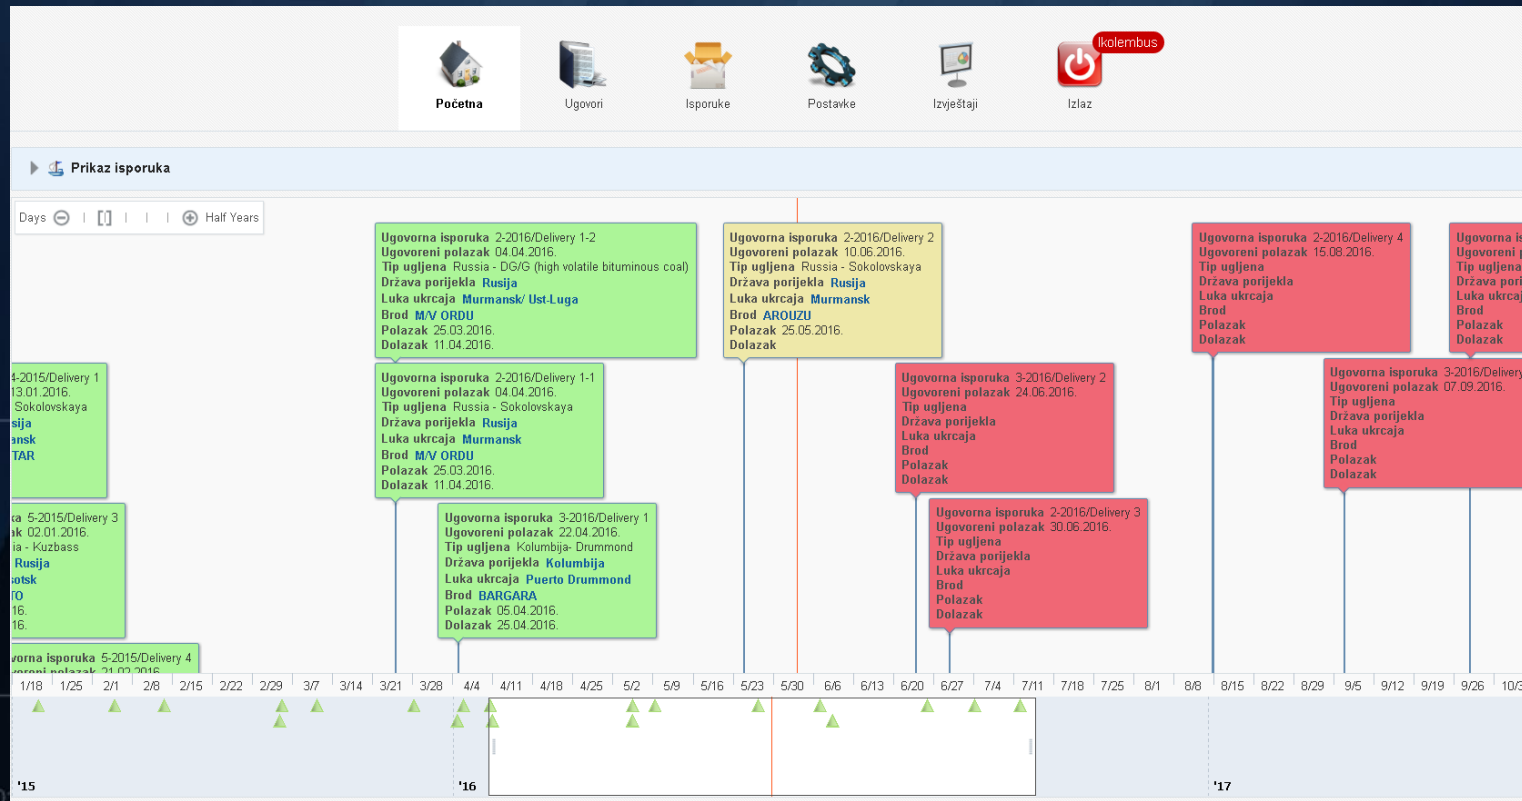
Početna Ugovori Isporuke Postavke Izvještaji Izlaz Ikolembus

Prikaz isporuka

Days | | | Half Years

Ugovorna isporuka 2-2016/Delivery 1-2
Ugovoreni polazak 04.04.2016.
Tip ugljena Russia - DG/G (high volatile bituminous coal)
Država porijekla Rusija
Luka ukrcaja Murmansk/ Ust-Luga
Brod M/V ORDU
Polazak 25.03.2016.
Dolazak 11.04.2016.

Ugovorna isporuka 2-2016/Delivery 2
Ugovoreni polazak 10.06.2016.
Tip ugljena Russia - Sokolovskaya
Država porijekla Rusija
Luka ukrcaja Murmansk
Brod AROUZU
Polazak 25.05.2016.
Dolazak

Ugovorna isporuka 2-2016/Delivery 4
Ugovoreni polazak 15.08.2016.
Tip ugljena
Država porijekla
Luka ukrcaja
Brod
Polazak
Dolazak

Ugovorna is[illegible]
Ugovoreni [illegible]
Tip ugljena
Država pori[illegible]
Luka ukrcaj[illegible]
Brod
Polazak
Dolazak

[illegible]4-2015/Delivery 1
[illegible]13.01.2016.
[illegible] Sokolovskaya
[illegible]sija
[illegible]ansk
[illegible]TAR

Ugovorna isporuka 2-2016/Delivery 1-1
Ugovoreni polazak 04.04.2016.
Tip ugljena Russia - Sokolovskaya
Država porijekla Rusija
Luka ukrcaja Murmansk
Brod M/V ORDU
Polazak 25.03.2016.
Dolazak 11.04.2016.

Ugovorna isporuka 3-2016/Delivery 2
Ugovoreni polazak 24.06.2016.
Tip ugljena
Država porijekla
Luka ukrcaja
Brod
Polazak
Dolazak

Ugovorna isporuka 3-2016/Delivery
Ugovoreni polazak 07.09.2016.
Tip ugljena
Država porijekla
Luka ukrcaja
Brod
Polazak
Dolazak

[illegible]ka 5-2015/Delivery 3
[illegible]ak 02.01.2016.
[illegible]ia - Kuzbass
Rusija
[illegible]sotsk
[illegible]TO
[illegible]16.
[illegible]16.

Ugovorna isporuka 3-2016/Delivery 1
Ugovoreni polazak 22.04.2016.
Tip ugljena Kolumbija- Drummond
Država porijekla Kolumbija
Luka ukrcaja Puerto Drummond
Brod BARGARA
Polazak 05.04.2016.
Dolazak 25.04.2016.

Ugovorna isporuka 2-2016/Delivery 3
Ugovoreni polazak 30.06.2016.
Tip ugljena
Država porijekla
Luka ukrcaja
Brod
Polazak
Dolazak

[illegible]vorna isporuka 5-2015/Delivery 4
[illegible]

1/18 1/25 2/1 2/8 2/15 2/22 2/29 3/7 3/14 3/21 3/28 4/4 4/11 4/18 4/25 5/2 5/9 5/16 5/23 5/30 6/6 6/13 6/20 6/27 7/4 7/11 7/18 7/25 8/1 8/8 8/15 8/22 8/29 9/5 9/12 9/19 9/26 10/3

'15 '16 '17